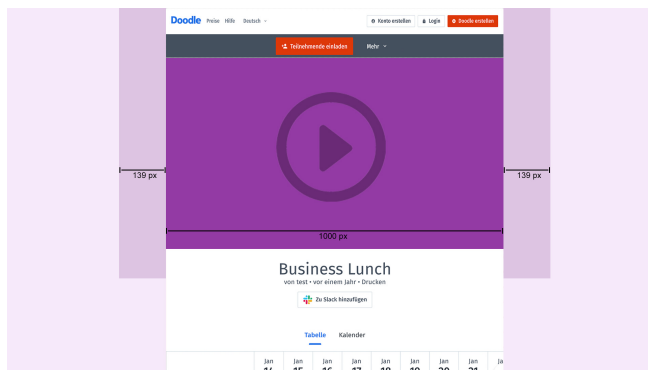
Doodle Preise Hilfe Deutsch

Konto erstellen Login Doodle erstellen

Teilnehmende einladen Mehr

139 px

139 px

1000 px

Business Lunch

von test • vor einem Jahr • Drucken

Zu Slack hinzufügen

Tabelle Kalender

| Jan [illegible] | Jan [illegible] | Jan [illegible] | Jan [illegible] | Jan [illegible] | Jan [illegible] | Jan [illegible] | Jan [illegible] | Ja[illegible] |